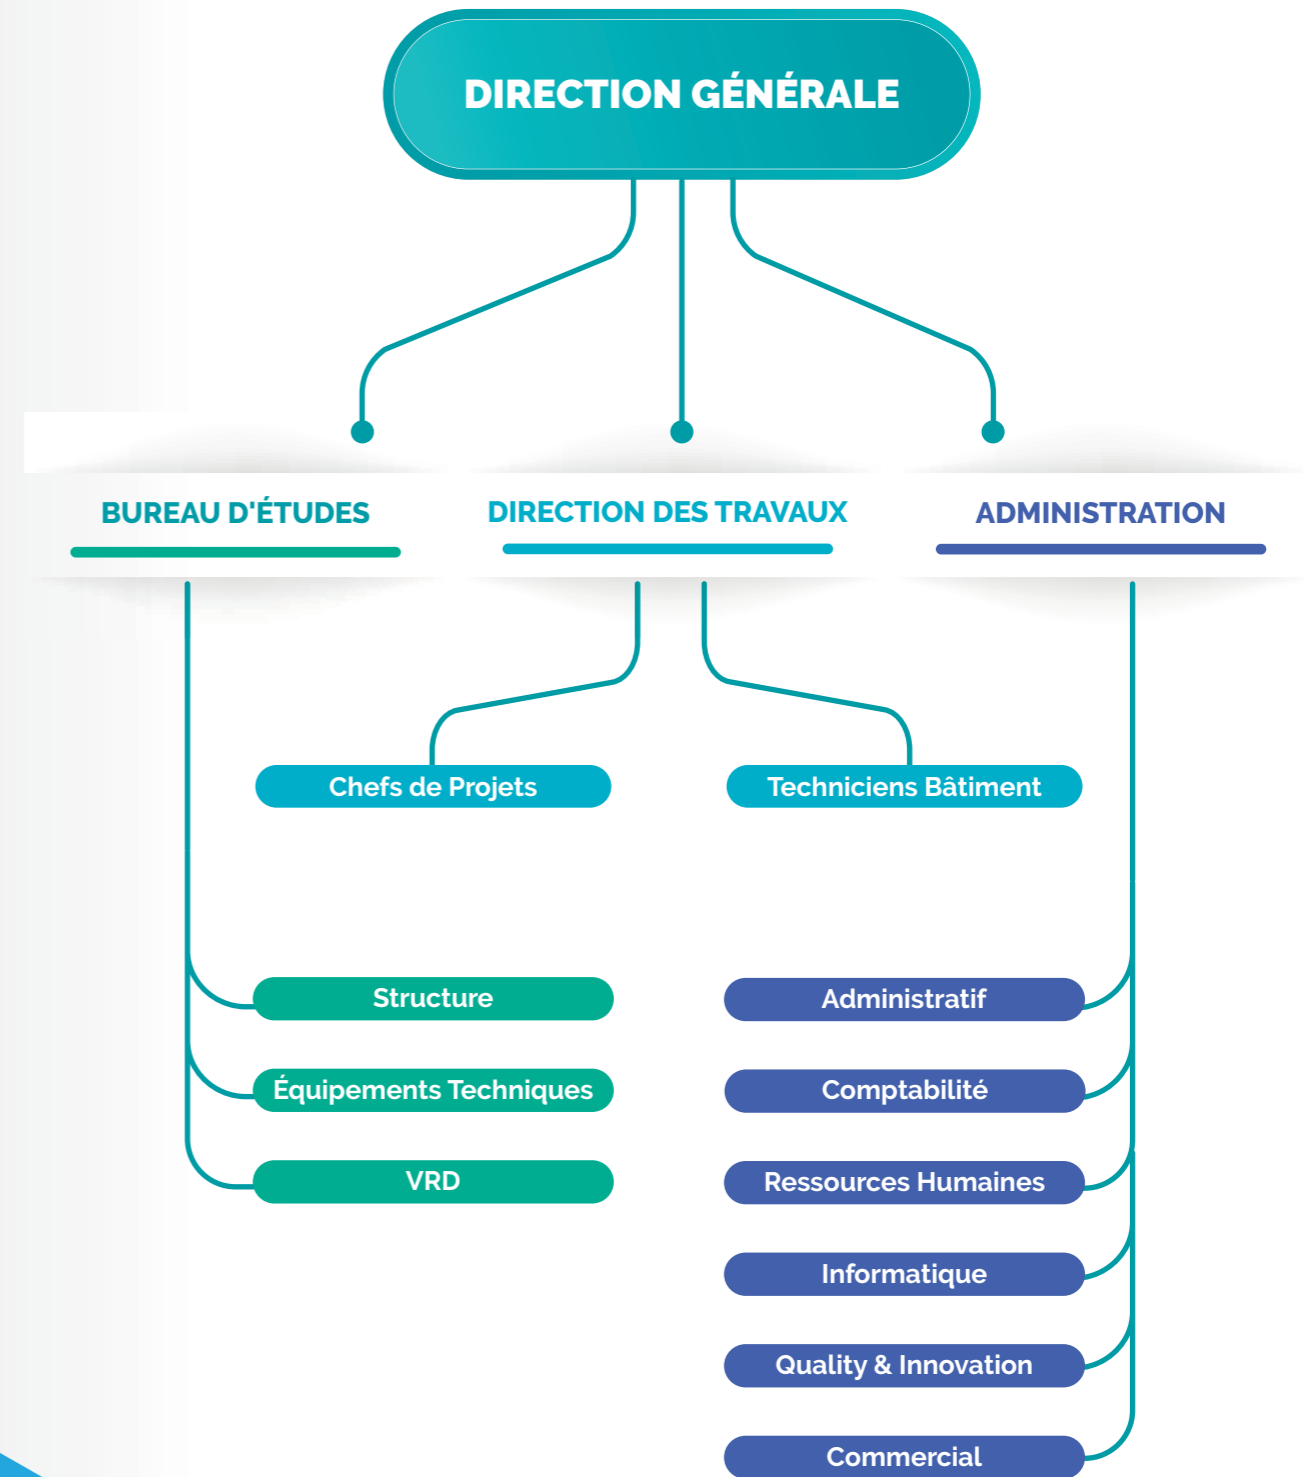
DIRECTION GÉNÉRALE

BUREAU D'ÉTUDES

DIRECTION DES TRAVAUX

ADMINISTRATION

Chefs de Projets

Techniciens Bâtiment

Structure

Équipements Techniques

VRD

Administratif

Comptabilité

Ressources Humaines

Informatique

Quality & Innovation

Commercial